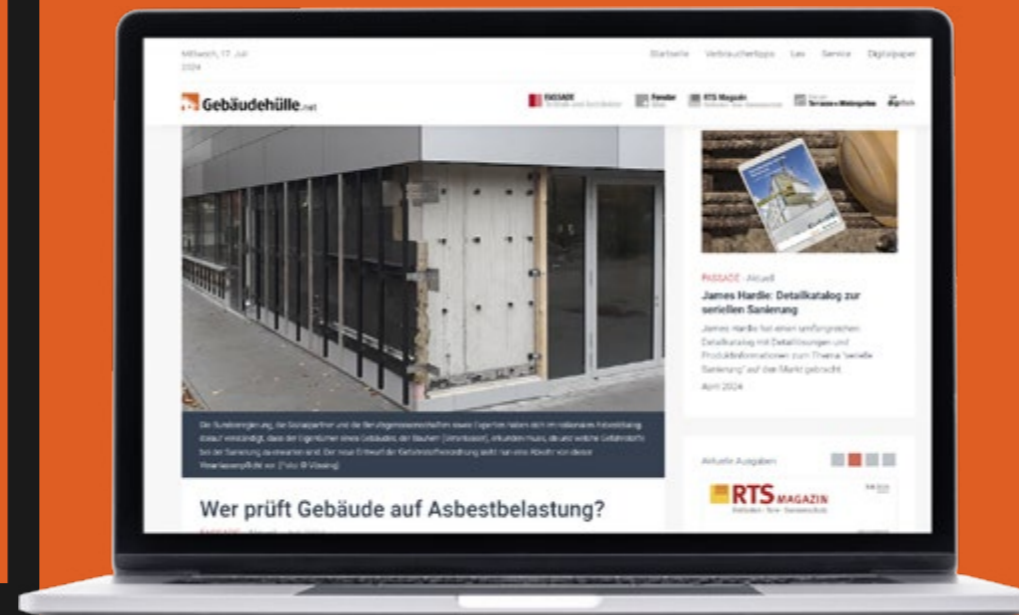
Mittwoch, 17. Juli 2024

Startseite Verbrauchertipps Lexikon Service Digitalpaper

Gebäudehülle.net

FASSADE

RTS Magazin

Die Bundesregierung, die Sozialpartner und die Berufsgenossenschaften sowie Experten haben sich im nationalen Asbestdialog darauf verständigt, dass der Eigentümer eines Gebäudes, der Bauherr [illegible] erkunden muss, ob und welche Gefährdung bei der Sanierung zu erwarten sind. Der neue Entwurf der Gefahrstoffverordnung sieht nun eine Abkehr von dieser Vorerkundungspflicht vor. (Foto: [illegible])

Wer prüft Gebäude auf Asbestbelastung?

FASSADE · Aktuell

James Hardie: Detailkatalog zur seriellen Sanierung

James Hardie hat einen umfangreichen Detailkatalog mit Detaillösungen und Produktinformationen zum Thema "serielle Sanierung" auf den Markt gebracht.

April 2024

Aktuelle Ausgaben

RTS MAGAZIN